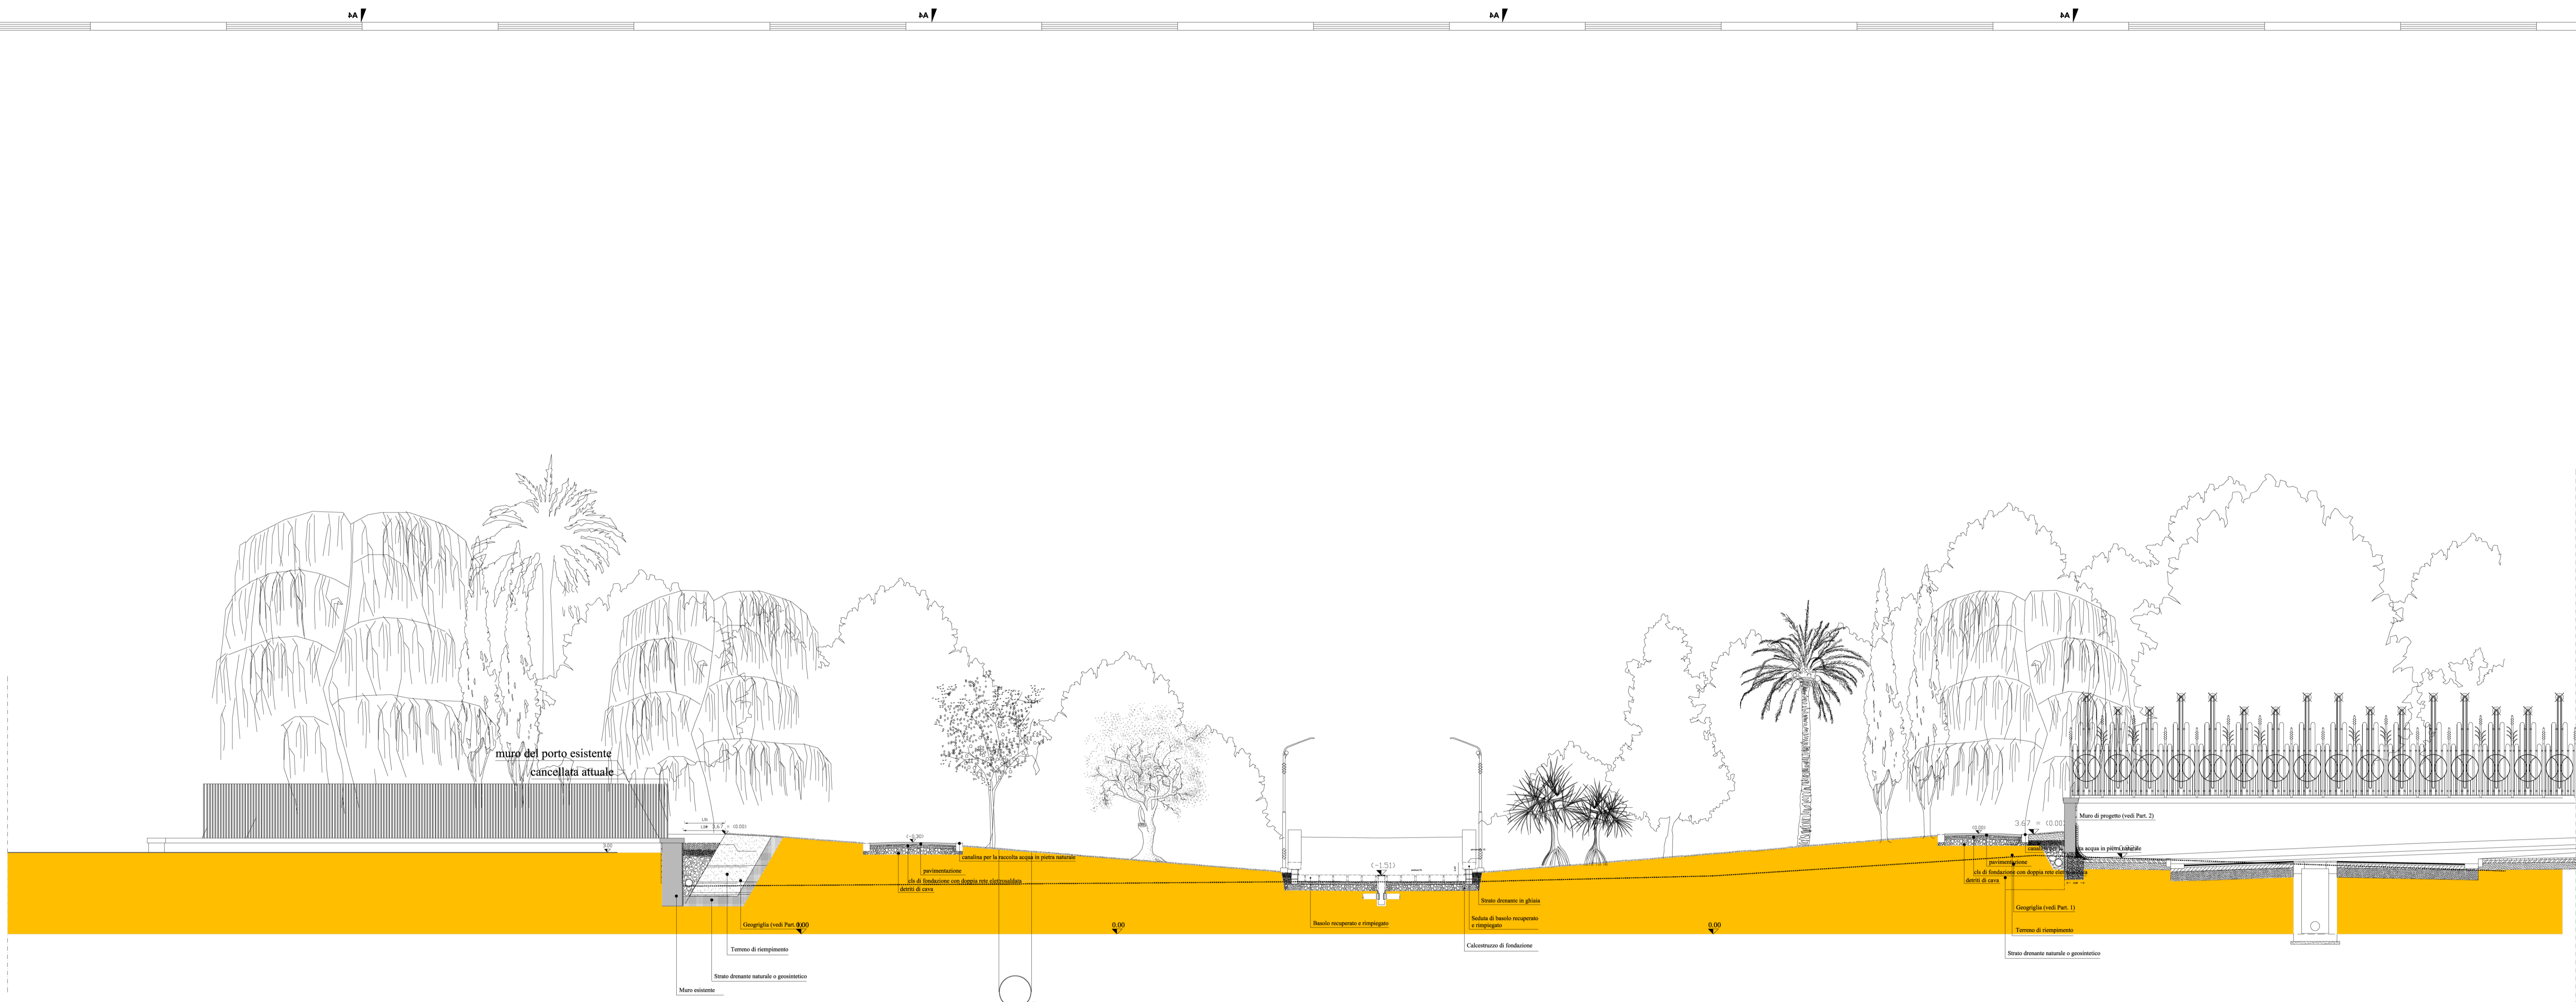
AA
AA
AA
AA

muro del porto esistente
cancellata attuale

(0.00)
(-0.30)
canalina per la raccolta acqua in pietra naturale
pavimentazione
cls di fondazione con doppia rete elettrosaldata
detriti di cava
Geogriglia (vedi Part. 1)
0.00
Terreno di riempimento
Strato drenante naturale o geosintetico
Muro esistente
0.00
(-1.51)
Basolo recuperato e rimpiegato
Strato drenante in ghiaia
Seduta di basolo recuperato e rimpiegato
Calcestruzzo di fondazione
0.00
(0.00)
3.67 = (0.00)
Muro di progetto (vedi Part. 2)
canalina per la raccolta acqua in pietra naturale
pavimentazione
cls di fondazione con doppia rete elettrosaldata
detriti di cava
Geogriglia (vedi Part. 1)
Terreno di riempimento
Strato drenante naturale o geosintetico